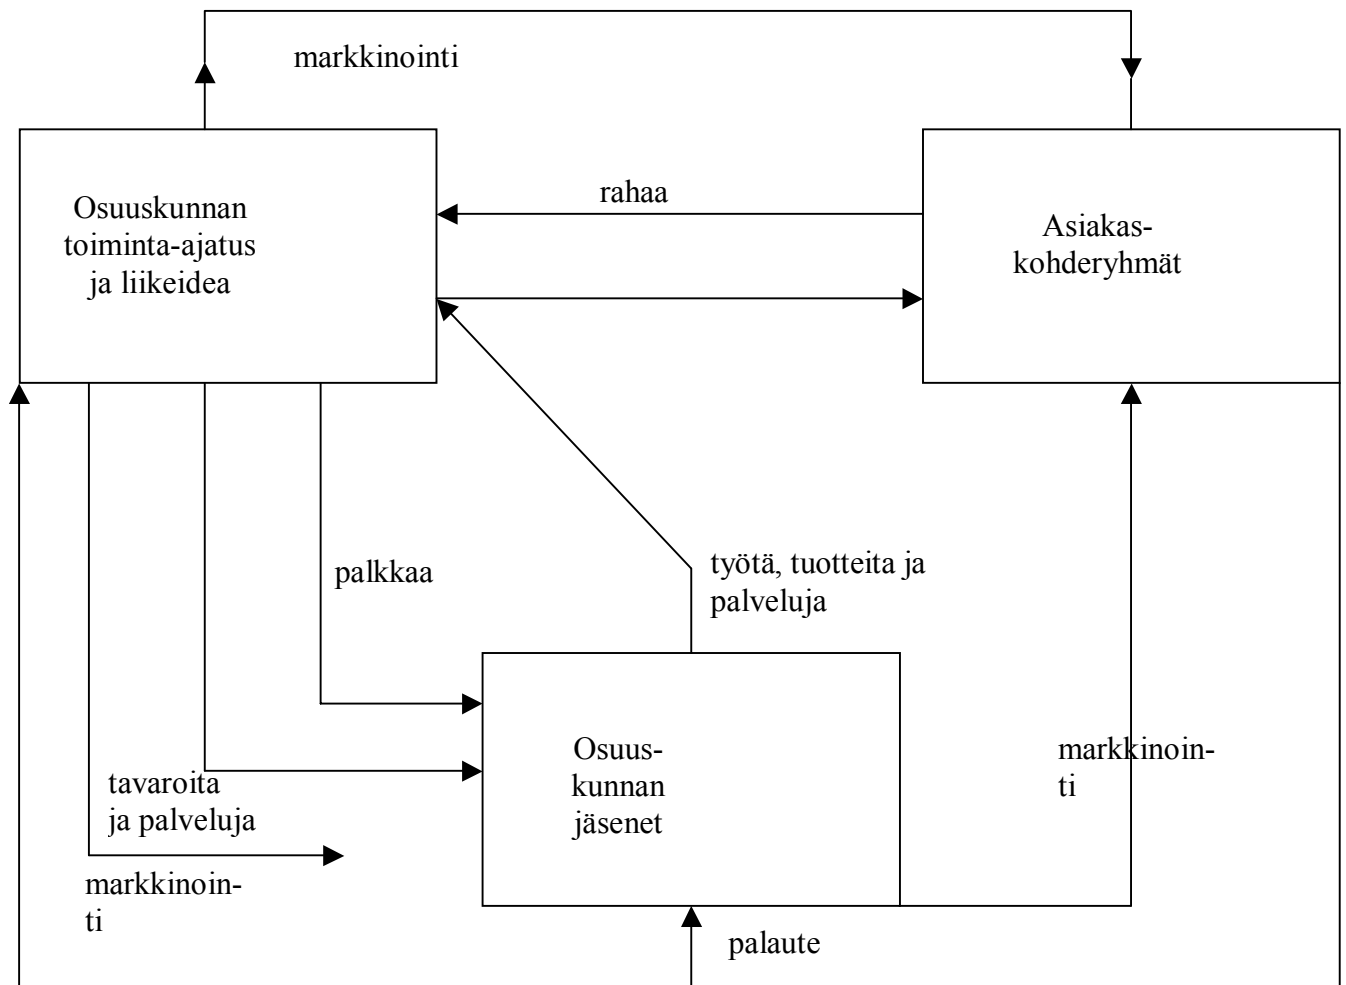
markkinointi

Osuuskunnan toiminta-ajatus ja liikeidea

rahaa

Asiakas-kohderyhmät

palkkaa

työtä, tuotteita ja palveluja

Osuus-kunnan jäsenet

markkinoin-ti

tavaroita ja palveluja

markkinoin-ti

palaute